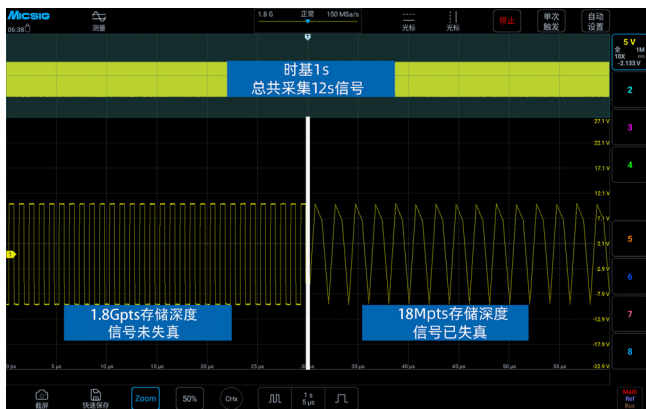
Micsig
06:38
测量
1.8 G 正常 150 MSa/s
光标 光标
停止
单次触发
自动设置
5 V
全 1M
10X
-2.133 V
1
2
3
4
5
6
7
8
时基1s
总共采集12s信号
27.1 V
22.1 V
17.1 V
12.1 V
7.1 V
2.1 V
-2.9 V
-7.9 V
-12.9 V
-17.9 V
-22.9 V
1.8Gpts存储深度
信号未失真
18Mpts存储深度
信号已失真
0 µs
5 µs
10 µs
15 µs
20 µs
25 µs
30 µs
35 µs
40 µs
45 µs
50 µs
55 µs
60 µs
截屏
快速保存
Zoom
50%
CHx
1 s
5 µs
Math
Ref
Bus